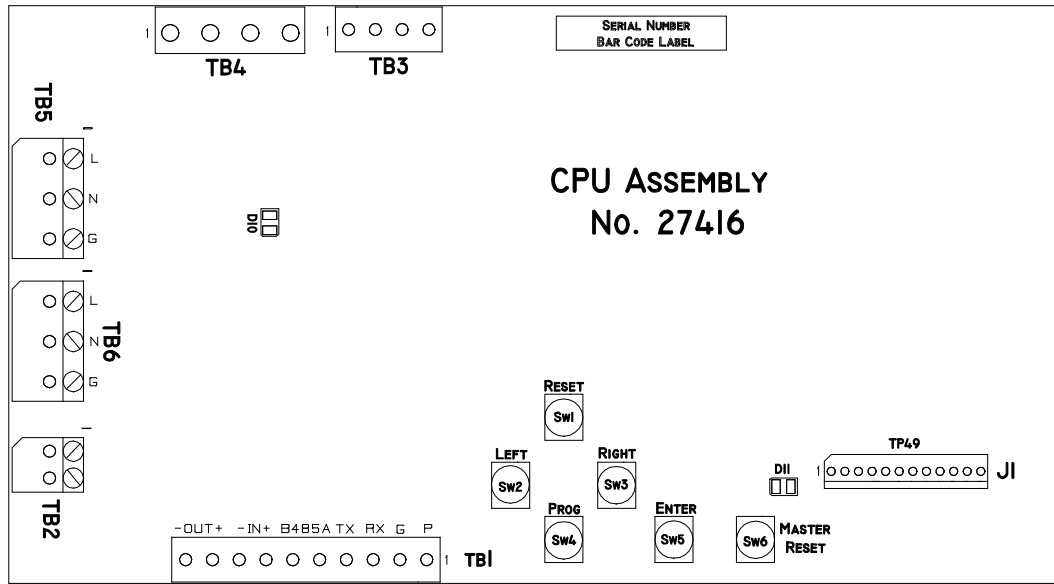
1
TB4
1
TB3
SERIAL NUMBER
BAR CODE LABEL

TB5
L
N
G
D10

CPU ASSEMBLY
No. 27416

L
N
TB6
G

TB2

RESET
SW1
LEFT
SW2
RIGHT
SW3
PROG
SW4
ENTER
SW5
SW6
MASTER
RESET
D11
TP49
1
J1

-OUT+ -IN+ B485A TX RX G P
1 TB1